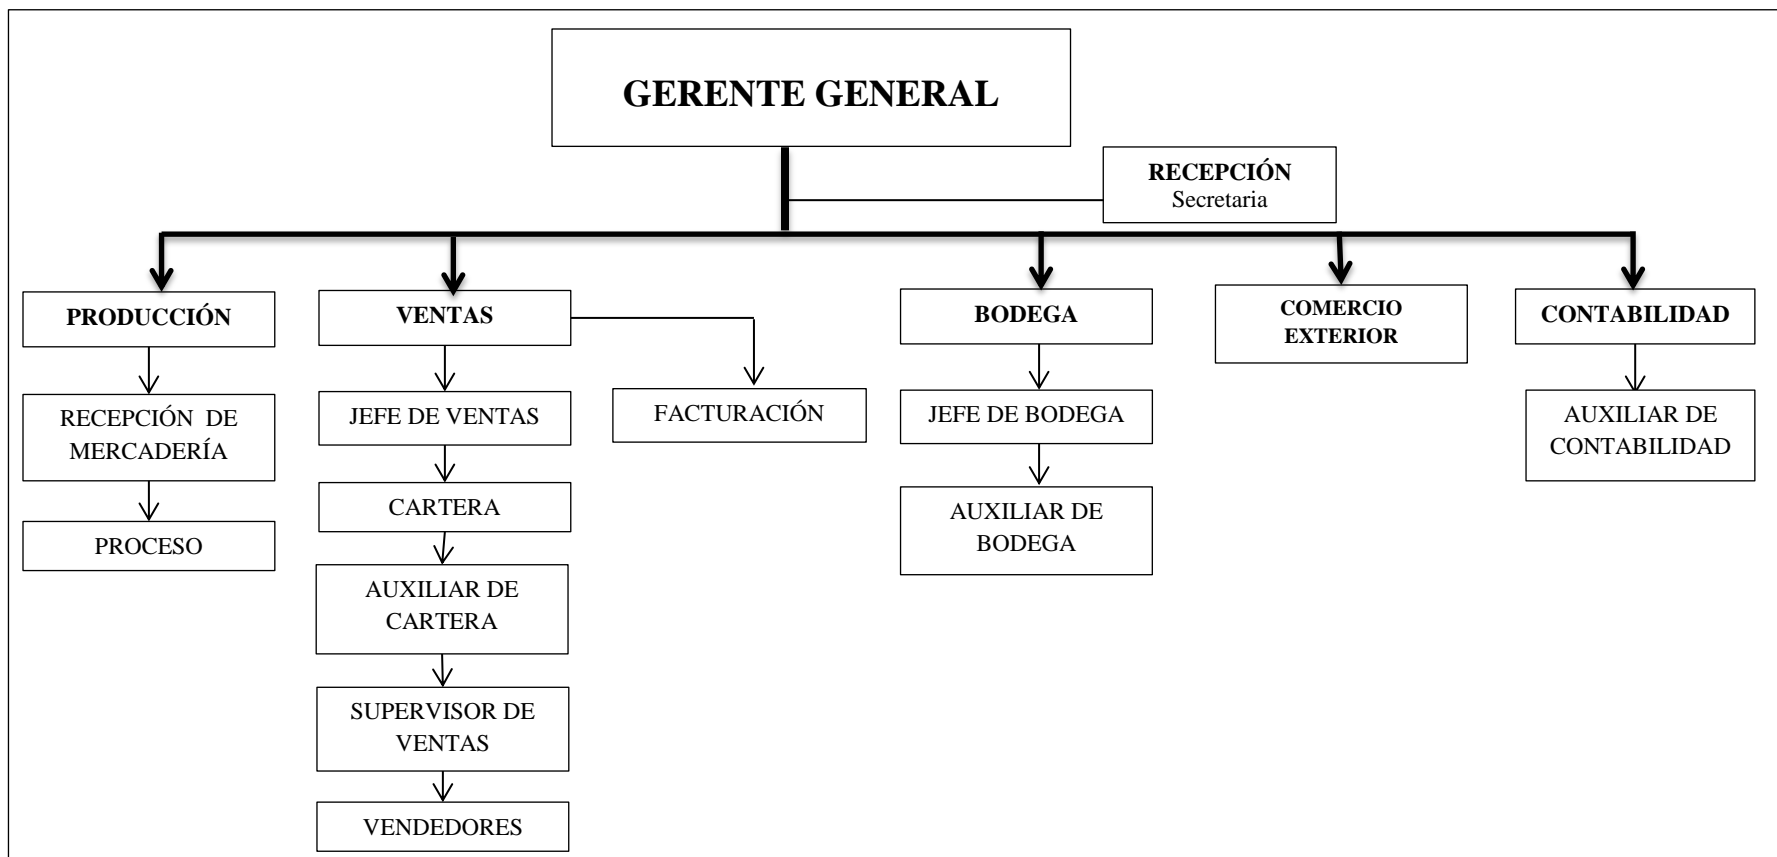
GERENTE GENERAL

RECEPCIÓN
Secretaria

PRODUCCIÓN

RECEPCIÓN DE MERCADERÍA

PROCESO

VENTAS

JEFE DE VENTAS

CARTERA

AUXILIAR DE CARTERA

SUPERVISOR DE VENTAS

VENDEDORES

FACTURACIÓN

BODEGA

JEFE DE BODEGA

AUXILIAR DE BODEGA

COMERCIO EXTERIOR

CONTABILIDAD

AUXILIAR DE CONTABILIDAD